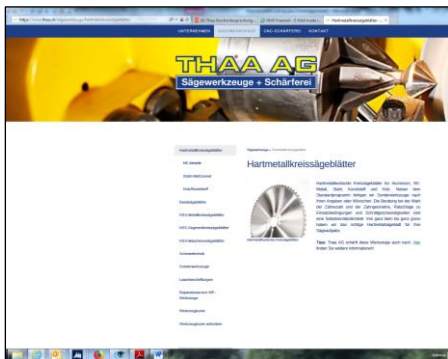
UNTERNEHMEN SÄGEWERKZEUGE CNC-SCHÄRFEREI KONTAKT

THAA AG
Sägewerkzeuge + Schärferei

Hartmetallkreissägeblätter
NE-Metalle
Stahl-Werkzeug
Holz/Kunststoff
Bandsägeblätter
HSS-Metallkreissägeblätter
HSS-Segmentkreissägeblätter
HSS-Maschinenkreissägeblätter
Schneidwerkzeuge
Zerspanungswerkzeuge
Laserkreissägeblätter
Kreissägen
Reparaturservice HM-Werkzeuge
Werkzeugformen
Werkzeugbefestigungen

Sägewerkzeuge > Hartmetallkreissägeblätter

Hartmetallkreissägeblätter

Hartmetallkreissägeblätter

Tipp: Thaa AG schärft diese Werkzeuge auch nach. Hier finden Sie weitere Informationen!